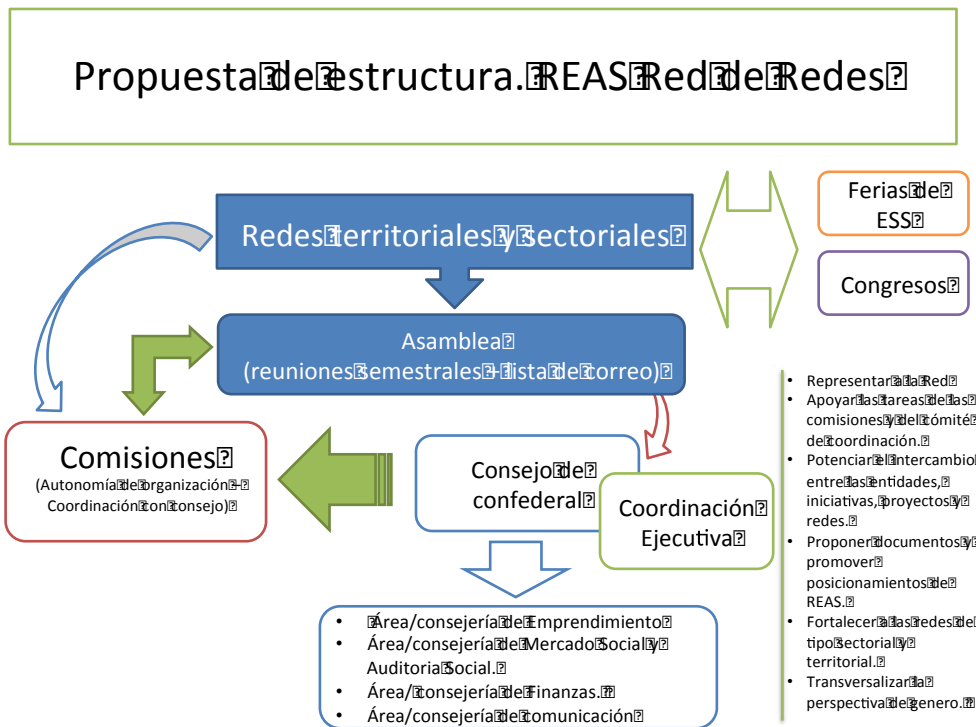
Propuesta de estructura. REAS Red de Redes

Redes territoriales y sectoriales

Ferias de ESS

Congresos

Asamblea (reuniones semestrales + lista de correo)

Comisiones (Autonomía de organización + Coordinación con consejo)

Consejo de confederal

Coordinación Ejecutiva

- Área/consejería de Emprendimiento
- Área/consejería de Mercado Social y Auditoria Social.
- Área/ consejería de Finanzas.
- Área/consejería de comunicación

- Representar a la Red
- Apoyar las tareas de las comisiones y del cómité de coordinación.
- Potenciar el intercambio entre las entidades, iniciativas, proyectos y redes.
- Proponer documentos y promover posicionamientos de REAS.
- Fortalecer a las redes de tipo sectorial y territorial.
- Transversalizar la perspectiva de genero.